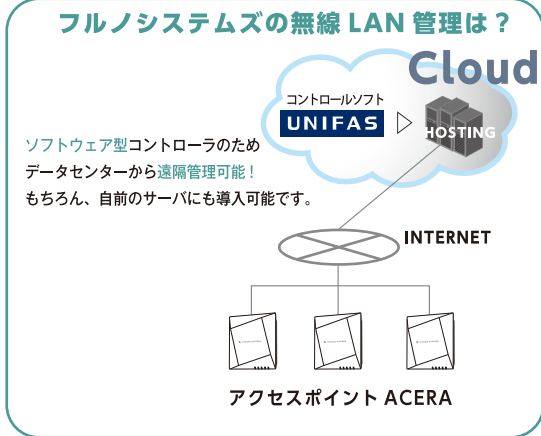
フルノシステムズの無線 LAN 管理は？

Cloud

コントロールソフト
UNIFAS

HOSTING

ソフトウェア型コントローラのため
データセンターから遠隔管理可能！
もちろん、自前のサーバにも導入可能です。

INTERNET

アクセスポイント ACERA